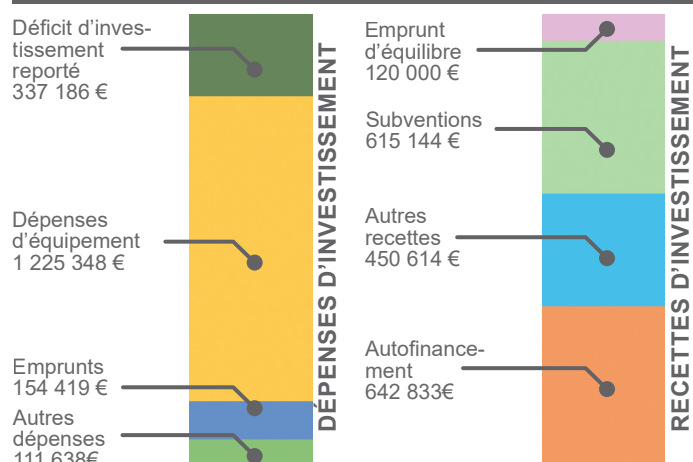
Déficit d'investissement reporté
337 186 €

Dépenses d'équipement
1 225 348 €

Emprunts
154 419 €

Autres dépenses
111 638€

DÉPENSES D'INVESTISSEMENT

Emprunt d'équilibre
120 000 €

Subventions
615 144 €

Autres recettes
450 614 €

Autofinancement
642 833€

RECETTES D'INVESTISSEMENT